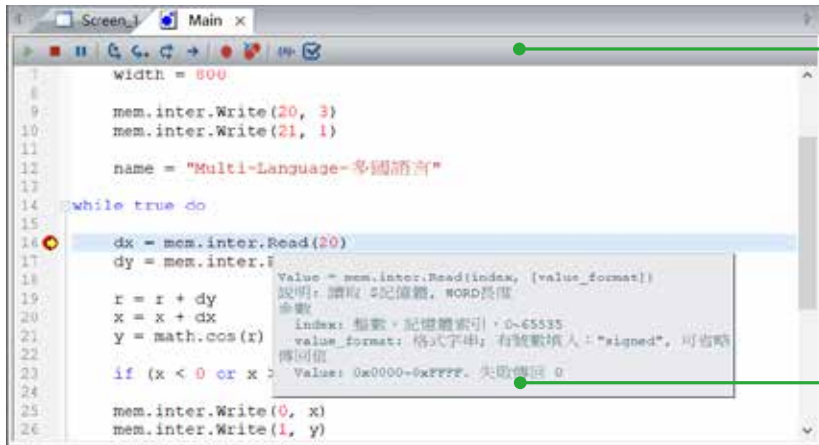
Screen_1 Main ×

7 width = 800
8
9 mem.inter.Write(20, 3)
10 mem.inter.Write(21, 1)
11
12 name = "Multi-Language-多國語言"
13
14 while true do
15
16 dx = mem.inter.Read(20)
17 dy = mem.inter.R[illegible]
18
19 r = r + dy
20 x = x + dx
21 y = math.cos(r)
22
23 if (x < 0 or x >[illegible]
24
25 mem.inter.Write(0, x)
26 mem.inter.Write(1, y)

Value = mem.inter.Read(index, [value_format])
說明: 讀取 $記憶體, WORD長度
參數
index: 整數，記憶體索引，0~65535
value_format: 格式字串; 有號數填入："signed"，可省略
傳回值
Value: 0x0000~0xFFFF，失敗傳回 0